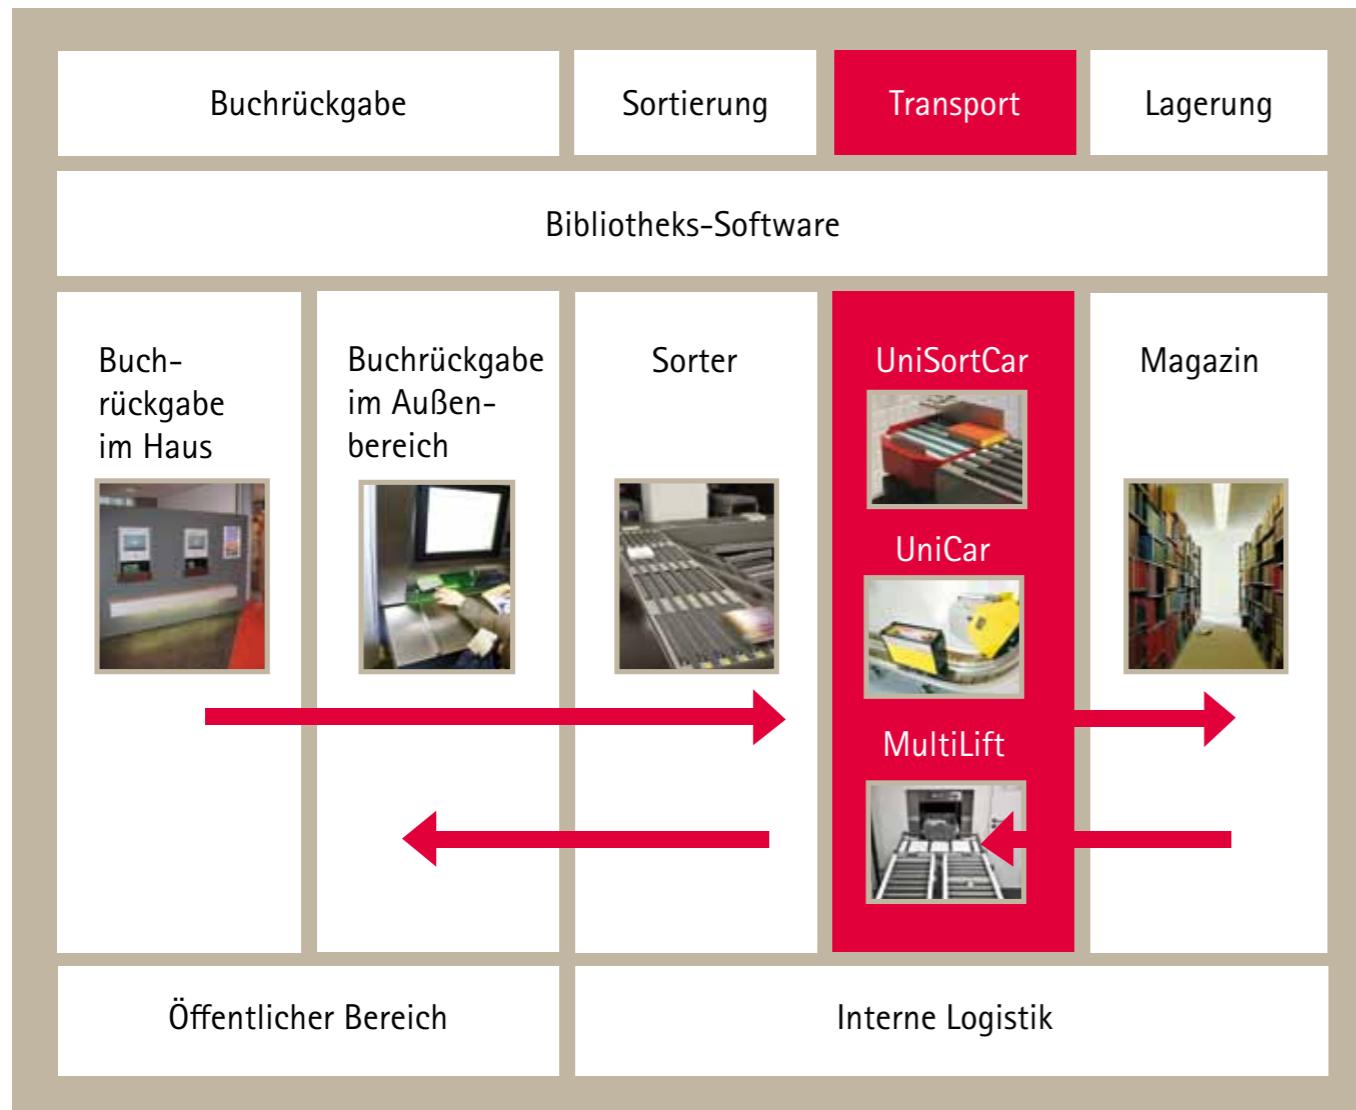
Buchrückgabe

Sortierung

Transport

Lagerung

Bibliotheks-Software

Buchrückgabe im Haus

Buchrückgabe im Außenbereich

Sorter

UniSortCar

UniCar

MultiLift

Magazin

Öffentlicher Bereich

Interne Logistik